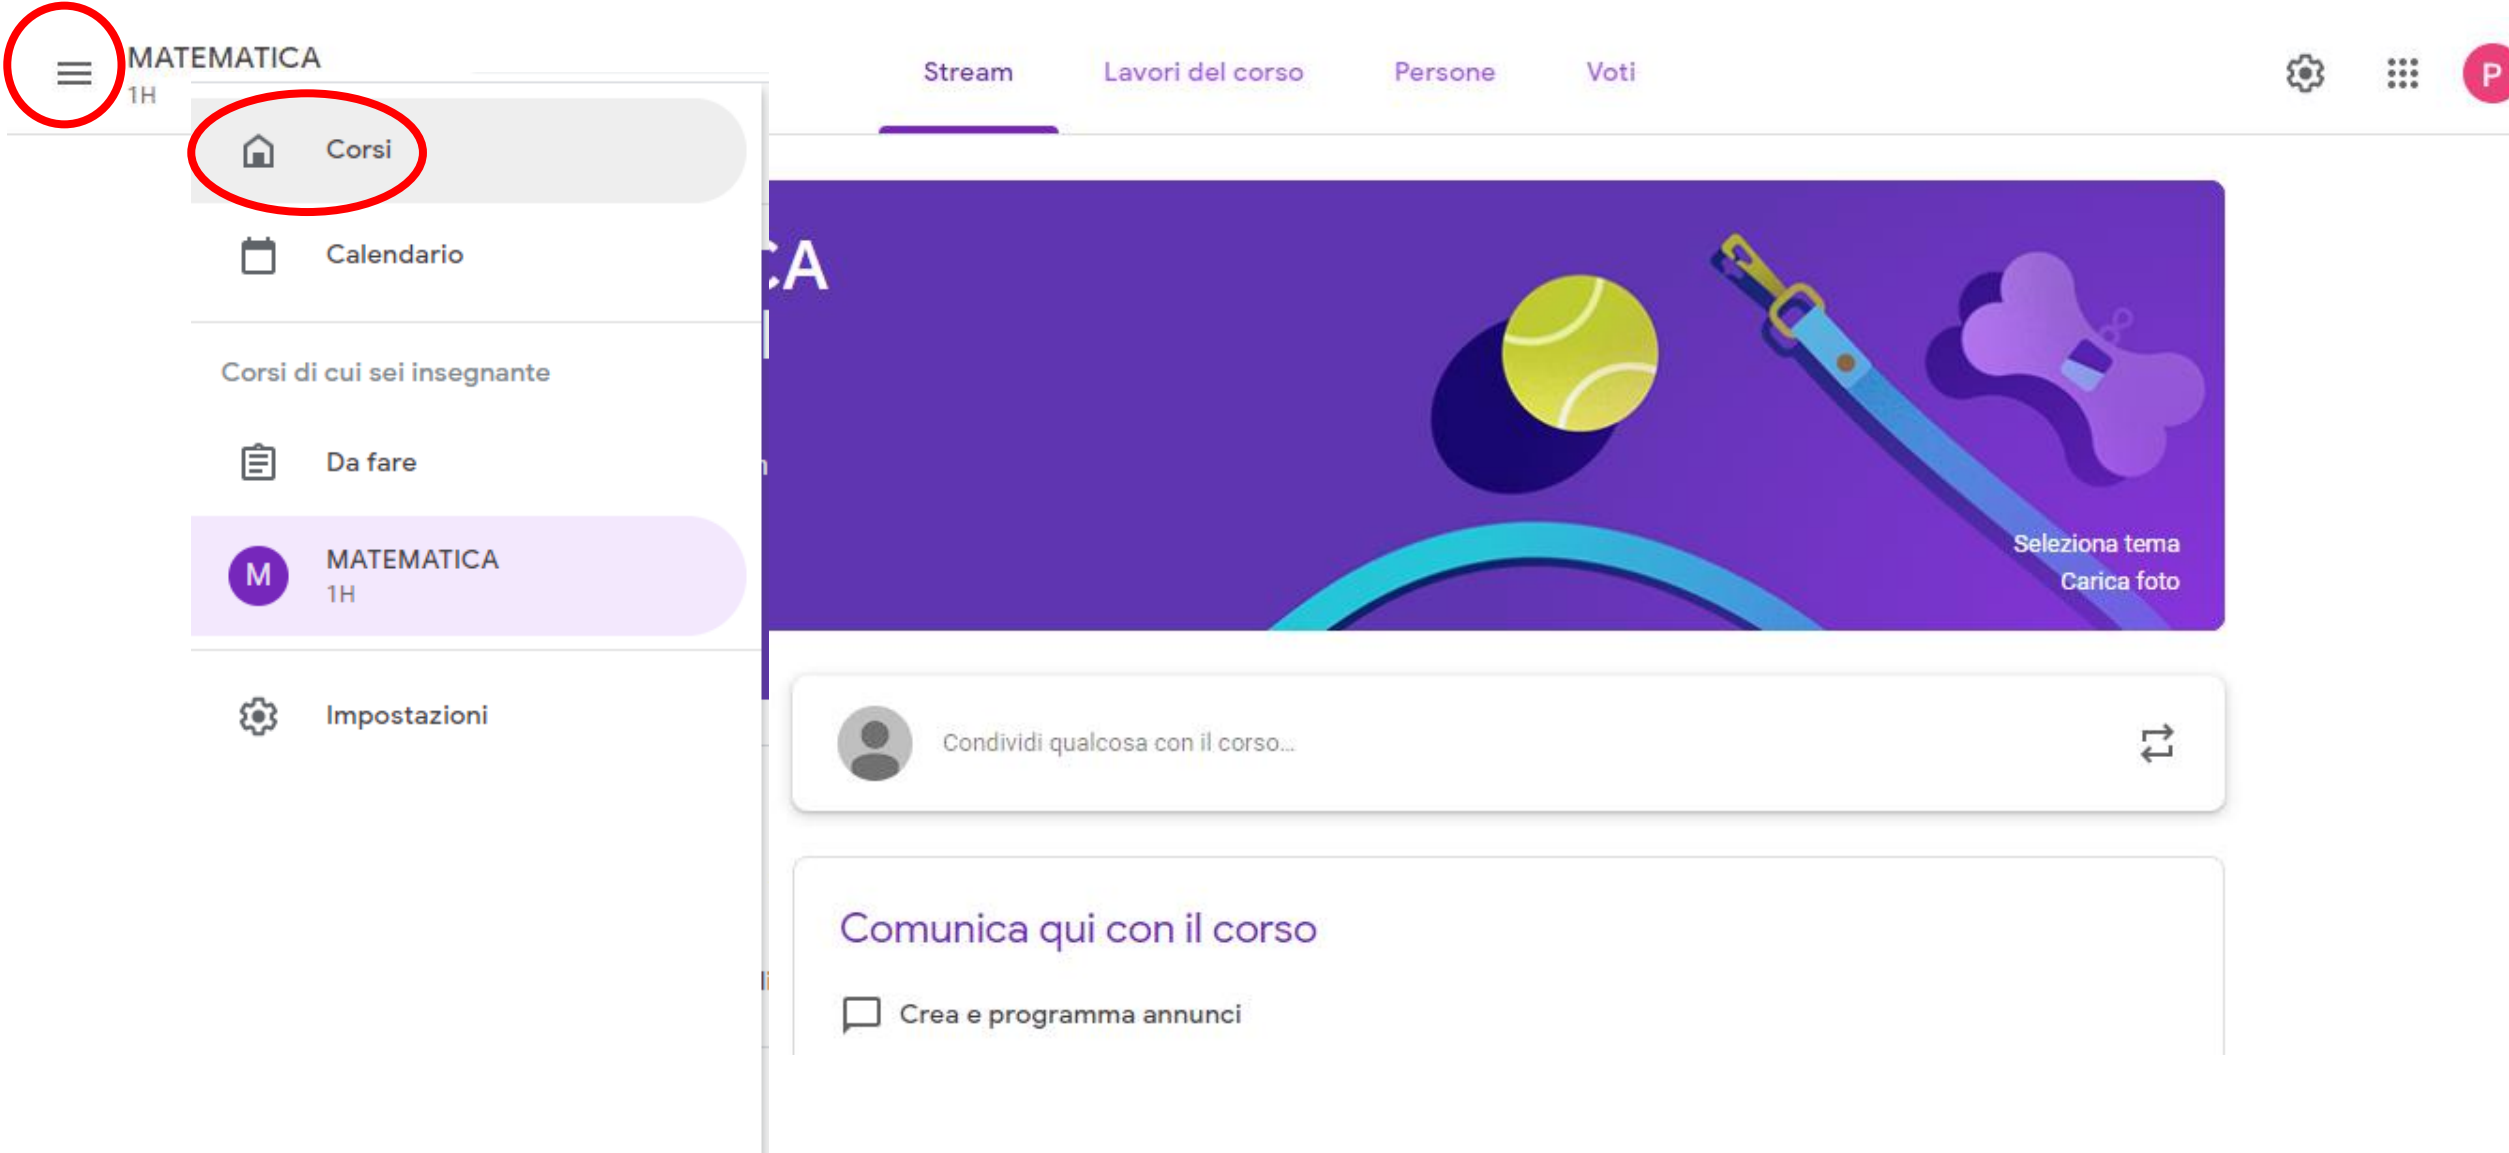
MATEMATICA
1H

Stream Lavori del corso Persone Voti

P

Corsi

Calendario

Corsi di cui sei insegnante

Da fare

M MATEMATICA
1H

Impostazioni

CA

Seleziona tema
Carica foto

Condividi qualcosa con il corso...

Comunica qui con il corso

Crea e programma annunci